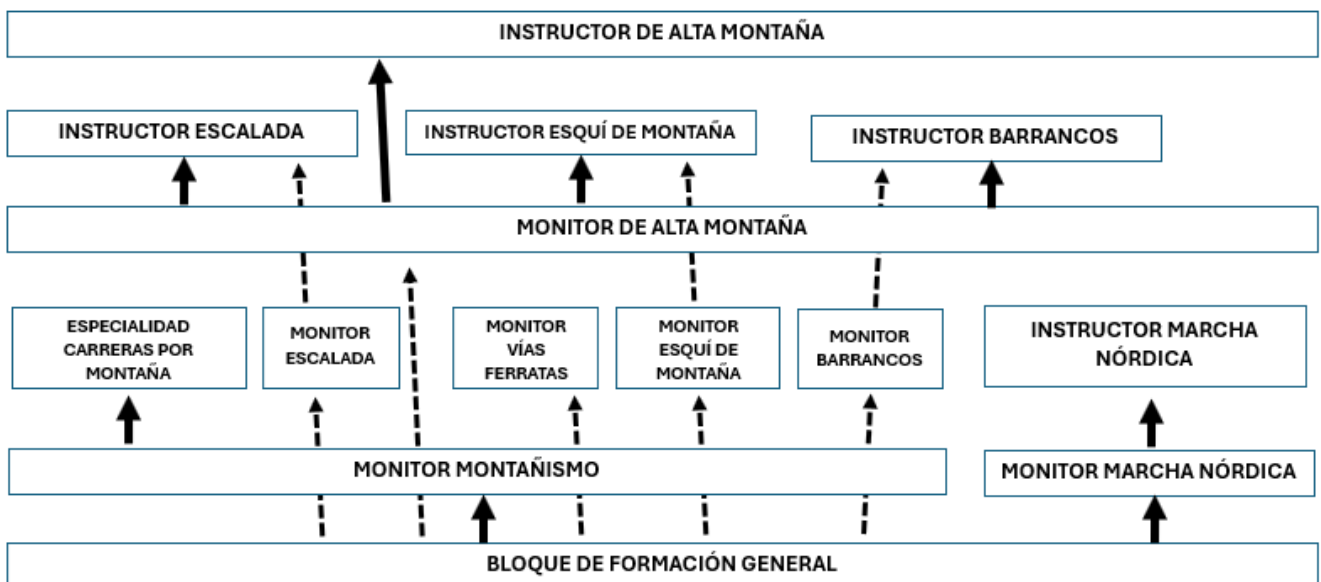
INSTRUCTOR DE ALTA MONTAÑA

INSTRUCTOR ESCALADA

INSTRUCTOR ESQUÍ DE MONTAÑA

INSTRUCTOR BARRANCOS

MONITOR DE ALTA MONTAÑA

ESPECIALIDAD CARRERAS POR MONTAÑA

MONITOR ESCALADA

MONITOR VÍAS FERRATAS

MONITOR ESQUÍ DE MONTAÑA

MONITOR BARRANCOS

INSTRUCTOR MARCHA NÓRDICA

MONITOR MONTAÑISMO

MONITOR MARCHA NÓRDICA

BLOQUE DE FORMACIÓN GENERAL